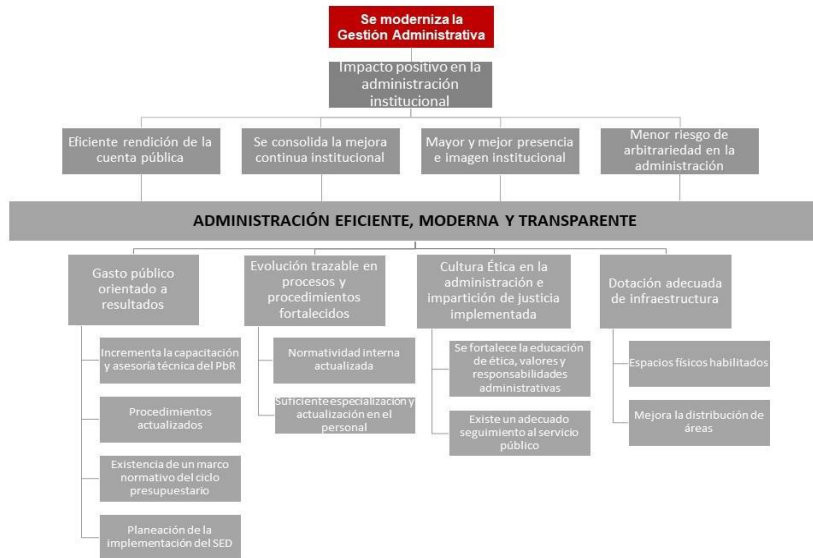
Se moderniza la Gestión Administrativa

Impacto positivo en la administración institucional

Eficiente rendición de la cuenta pública

Se consolida la mejora continua institucional

Mayor y mejor presencia e imagen institucional

Menor riesgo de arbitrariedad en la administración

ADMINISTRACIÓN EFICIENTE, MODERNA Y TRANSPARENTE

Gasto público orientado a resultados

Incrementa la capacitación y asesoría técnica del PbR

Procedimientos actualizados

Existencia de un marco normativo del ciclo presupuestario

Planeación de la implementación del SED

Evolución trazable en procesos y procedimientos fortalecidos

Normatividad interna actualizada

Suficiente especialización y actualización en el personal

Cultura Ética en la administración e impartición de justicia implementada

Se fortalece la educación de ética, valores y responsabilidades administrativas

Existe un adecuado seguimiento al servicio público

Dotación adecuada de infraestructura

Espacios físicos habilitados

Mejora la distribución de áreas